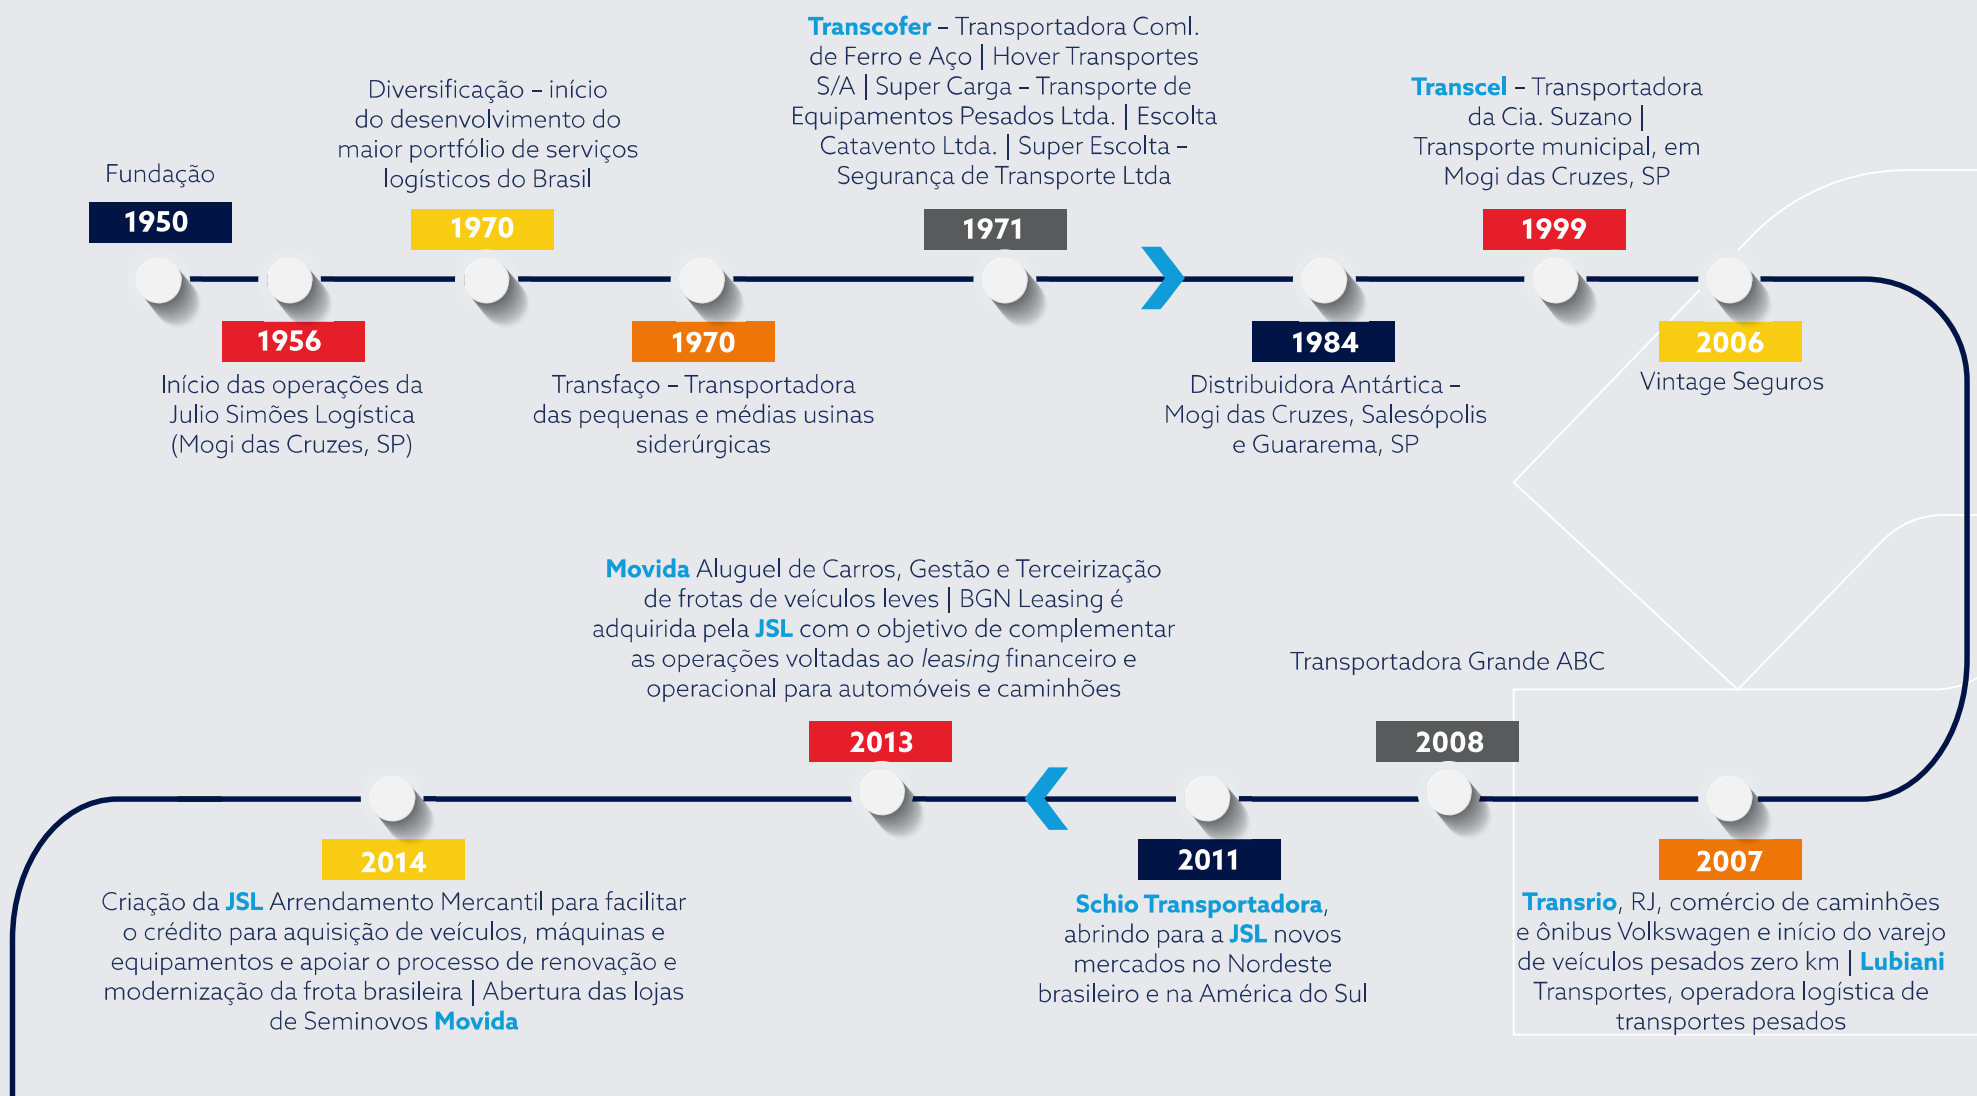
Fundação

1950

1956

Início das operações da Julio Simões Logística (Mogi das Cruzes, SP)

Diversificação – início do desenvolvimento do maior portfólio de serviços logísticos do Brasil

1970

1970

Transfaço – Transportadora das pequenas e médias usinas siderúrgicas

Transcofer – Transportadora Coml. de Ferro e Aço | Hover Transportes S/A | Super Carga – Transporte de Equipamentos Pesados Ltda. | Escolta Catavento Ltda. | Super Escolta – Segurança de Transporte Ltda

1971

1984

Distribuidora Antártica – Mogi das Cruzes, Salesópolis e Guararema, SP

Transcel – Transportadora da Cia. Suzano | Transporte municipal, em Mogi das Cruzes, SP

1999

2006

Vintage Seguros

Movida Aluguel de Carros, Gestão e Terceirização de frotas de veículos leves | BGN Leasing é adquirida pela JSL com o objetivo de complementar as operações voltadas ao *leasing* financeiro e operacional para automóveis e caminhões

2013

Transportadora Grande ABC

2008

2014

Criação da JSL Arrendamento Mercantil para facilitar o crédito para aquisição de veículos, máquinas e equipamentos e apoiar o processo de renovação e modernização da frota brasileira | Abertura das lojas de Seminovos Movida

2011

Schio Transportadora, abrindo para a JSL novos mercados no Nordeste brasileiro e na América do Sul

2007

Transrio, RJ, comércio de caminhões e ônibus Volkswagen e início do varejo de veículos pesados zero km | Lubiani Transportes, operadora logística de transportes pesados